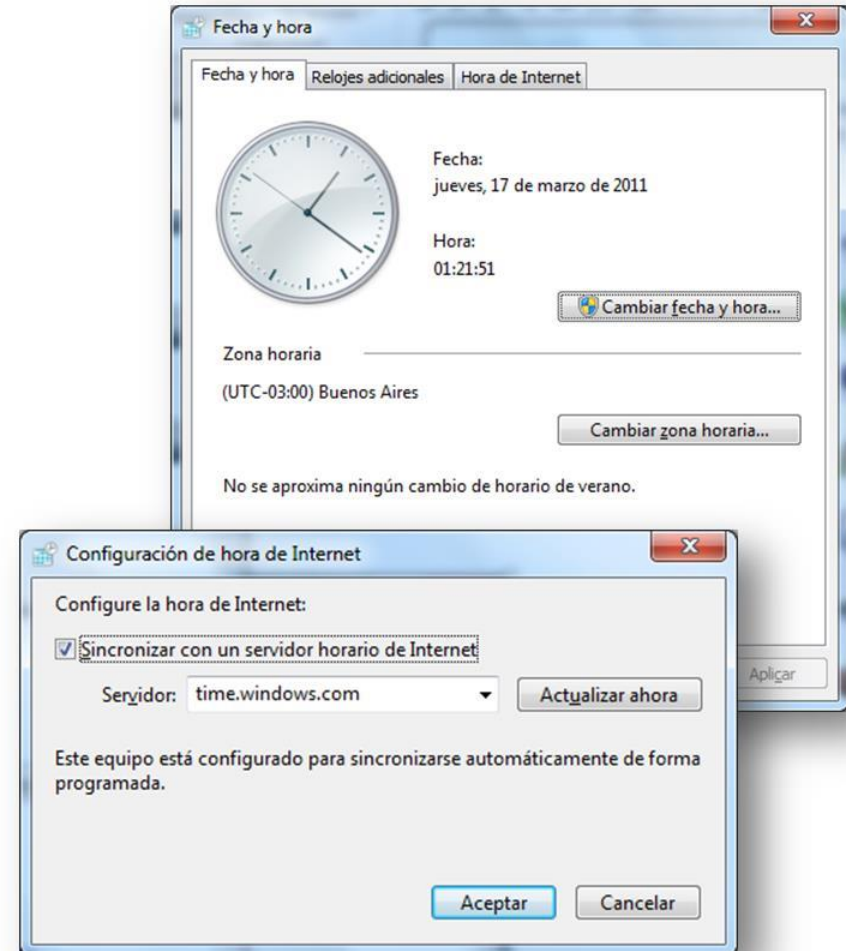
Fecha y hora

Fecha y hora | Relojes adicionales | Hora de Internet

Fecha:
jueves, 17 de marzo de 2011

Hora:
01:21:51

Cambiar fecha y hora...

Zona horaria

(UTC-03:00) Buenos Aires

Cambiar zona horaria...

No se aproxima ningún cambio de horario de verano.

Aplicar

Configuración de hora de Internet

Configure la hora de Internet:

Sincronizar con un servidor horario de Internet

Servidor: time.windows.com

Actualizar ahora

Este equipo está configurado para sincronizarse automáticamente de forma programada.

Aceptar

Cancelar